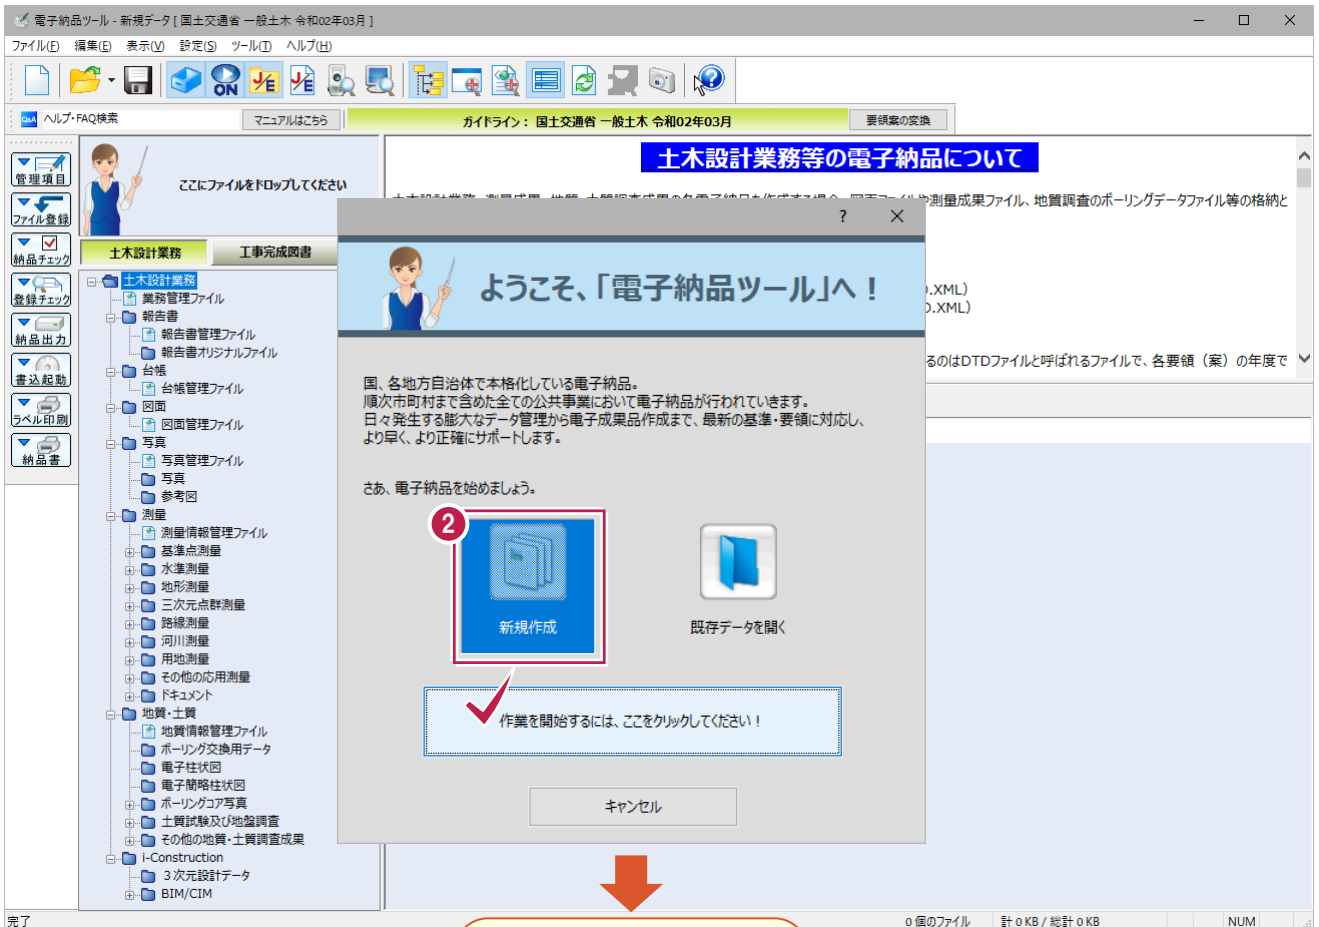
電子納品ツール - 新規データ [ 国土交通省 一般土木 令和02年03月 ]

ファイル(F) 編集(E) 表示(V) 設定(S) ツール(T) ヘルプ(H)

ヘルプ･FAQ検索 マニュアルはこちら ガイドライン： 国土交通省 一般土木 令和02年03月 要領案の変換

管理項目
ファイル登録
納品チェック
登録チェック
納品出力
書込起動
ラベル印刷
納品書

ここにファイルをドロップしてください

土木設計業務 工事完成図書

土木設計業務
業務管理ファイル
報告書
報告書管理ファイル
報告書オリジナルファイル
台帳
台帳管理ファイル
図面
図面管理ファイル
写真
写真管理ファイル
写真
参考図
測量
測量情報管理ファイル
基準点測量
水準測量
地形測量
三次元点群測量
路線測量
河川測量
用地測量
その他の応用測量
ドキュメント
地質・土質
地質情報管理ファイル
ボーリング交換用データ
電子柱状図
電子簡略柱状図
ボーリングコア写真
土質試験及び地盤調査
その他の地質・土質調査成果
i-Construction
３次元設計データ
BIM/CIM

土木設計業務等の電子納品について

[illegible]測量成果ファイル、地質調査のボーリングデータファイル等の格納と
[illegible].XML)
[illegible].XML)
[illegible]るのはDTDファイルと呼ばれるファイルで、各要領（案）の年度で

?

ようこそ、「電子納品ツール」へ！

国、各地方自治体で本格化している電子納品。
順次市町村まで含めた全ての公共事業において電子納品が行われていきます。
日々発生する膨大なデータ管理から電子成果品作成まで、最新の基準・要領に対応し、
より早く、より正確にサポートします。

さあ、電子納品を始めましょう。

2

新規作成

既存データを開く

作業を開始するには、ここをクリックしてください！

キャンセル

完了 0 個のファイル 計 0 KB / 総計 0 KB NUM